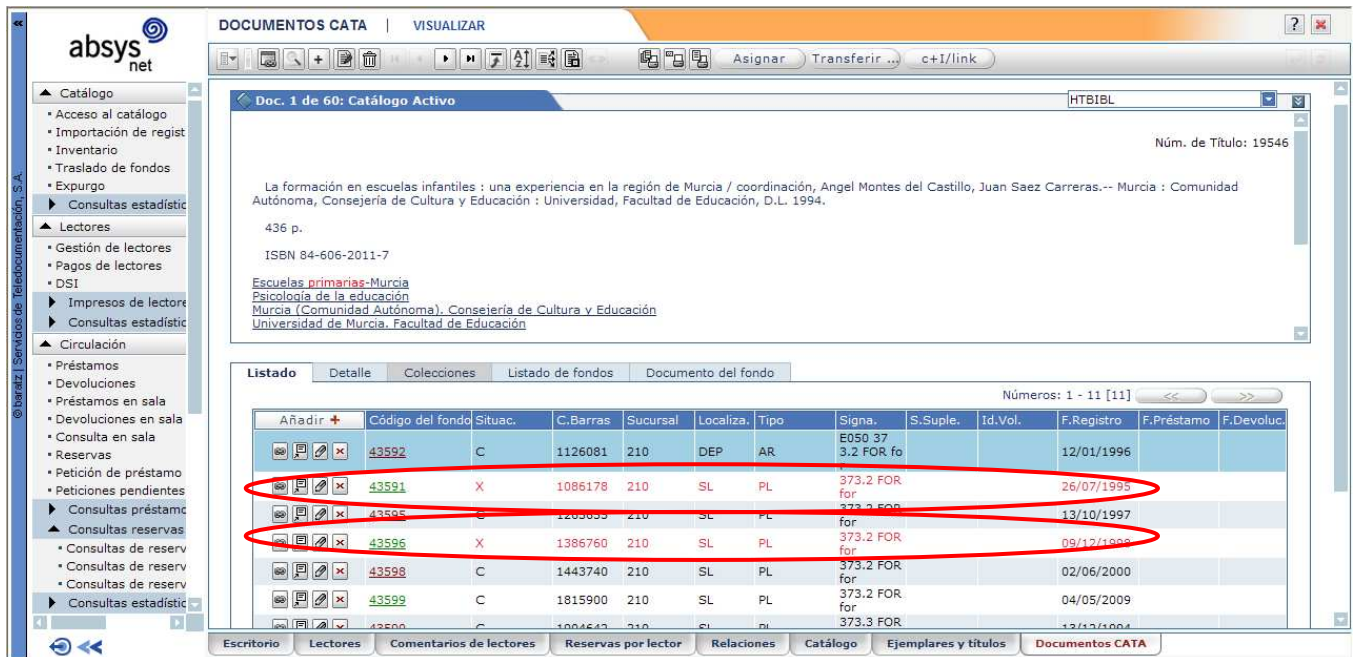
absys net

© baratz | Servicios de Teledocumentación, S.A.

▲ Catálogo
• Acceso al catálogo
• Importación de regist
• Inventario
• Traslado de fondos
• Expurgo
▶ Consultas estadístic
▲ Lectores
• Gestión de lectores
• Pagos de lectores
• DSI
▶ Impresos de lectore
▶ Consultas estadístic
▲ Circulación
• Préstamos
• Devoluciones
• Préstamos en sala
• Devoluciones en sala
• Consulta en sala
• Reservas
• Petición de préstamo
• Peticiones pendientes
▶ Consultas préstamo
▲ Consultas reservas
• Consultas de reserv
• Consultas de reserv
• Consultas de reserv
▶ Consultas estadístic

DOCUMENTOS CATA | VISUALIZAR

Asignar | Transferir ... | c+I/link

Doc. 1 de 60: Catálogo Activo

HTBIBL

Núm. de Título: 19546

La formación en escuelas infantiles : una experiencia en la región de Murcia / coordinación, Angel Montes del Castillo, Juan Saez Carreras.-- Murcia : Comunidad Autónoma, Consejería de Cultura y Educación : Universidad, Facultad de Educación, D.L. 1994.

436 p.

ISBN 84-606-2011-7

Escuelas primarias-Murcia
Psicología de la educación
Murcia (Comunidad Autónoma). Consejería de Cultura y Educación
Universidad de Murcia. Facultad de Educación

Listado | Detalle | Colecciones | Listado de fondos | Documento del fondo

Números: 1 - 11 [11] << >>

| Añadir + | Código del fondo | Situac. | C.Barras | Sucursal | Localiza. | Tipo | Signa. | S.Suple. | Id.Vol. | F.Registro | F.Préstamo | F.Devoluc. |
|---|---|---|---|---|---|---|---|---|---|---|---|---|
| | 43592 | C | 1126081 | 210 | DEP | AR | E050 37 3.2 FOR fo | | | 12/01/1996 | | |
| | 43591 | X | 1086178 | 210 | SL | PL | 373.2 FOR for | | | 26/07/1995 | | |
| | 43595 | C | 1263833 | 210 | SL | PL | 373.2 FOR for | | | 13/10/1997 | | |
| | 43596 | X | 1386760 | 210 | SL | PL | 373.2 FOR for | | | 09/12/1998 | | |
| | 43598 | C | 1443740 | 210 | SL | PL | 373.2 FOR for | | | 02/06/2000 | | |
| | 43599 | C | 1815900 | 210 | SL | PL | 373.2 FOR for | | | 04/05/2009 | | |
| | 43590 | C | 1004642 | 210 | SL | PL | 373.3 FOR | | | 13/12/1994 | | |

Escritorio | Lectores | Comentarios de lectores | Reservas por lector | Relaciones | Catálogo | Ejemplares y títulos | Documentos CATA